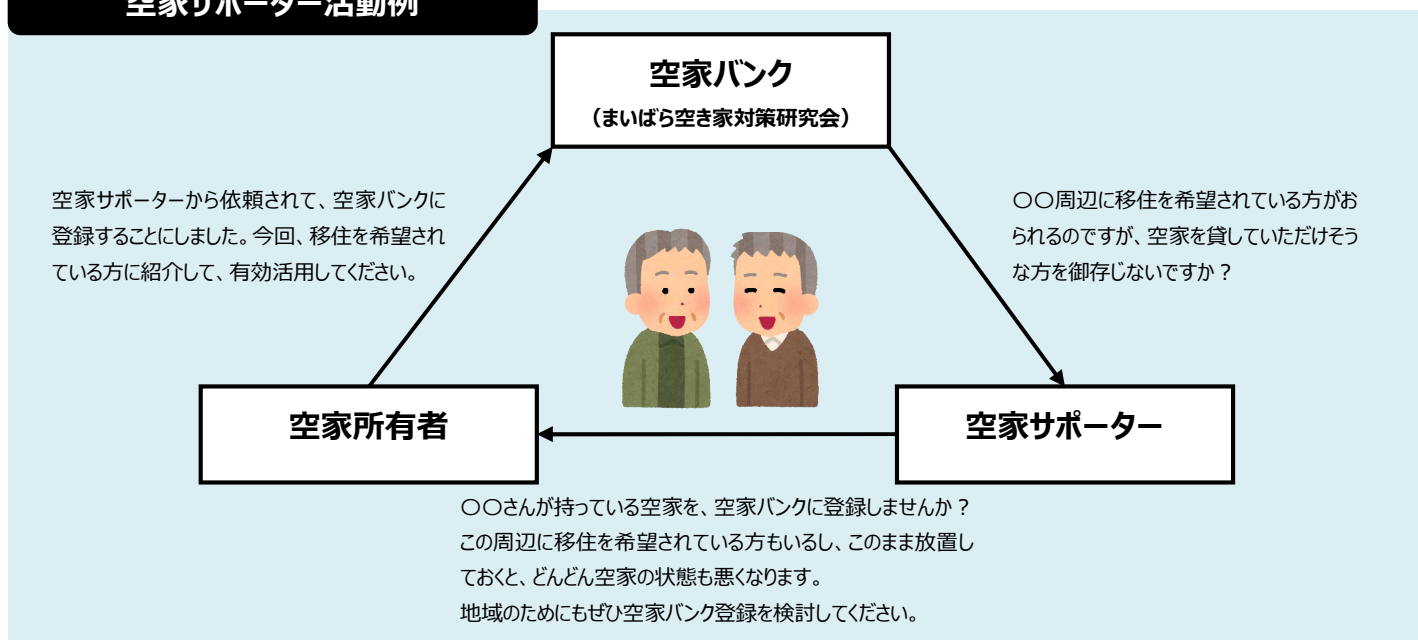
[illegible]

空家バンク
（まいばら空き家対策研究会）

空家サポーターから依頼されて、空家バンクに登録することにしました。今回、移住を希望されている方に紹介して、有効活用してください。

〇〇周辺に移住を希望されている方がおられるのですが、空家を貸していただけそうな方を御存じないですか？

空家所有者

空家サポーター

〇〇さんが持っている空家を、空家バンクに登録しませんか？
この周辺に移住を希望されている方もいるし、このまま放置しておくと、どんどん空家の状態も悪くなります。
地域のためにもぜひ空家バンク登録を検討してください。